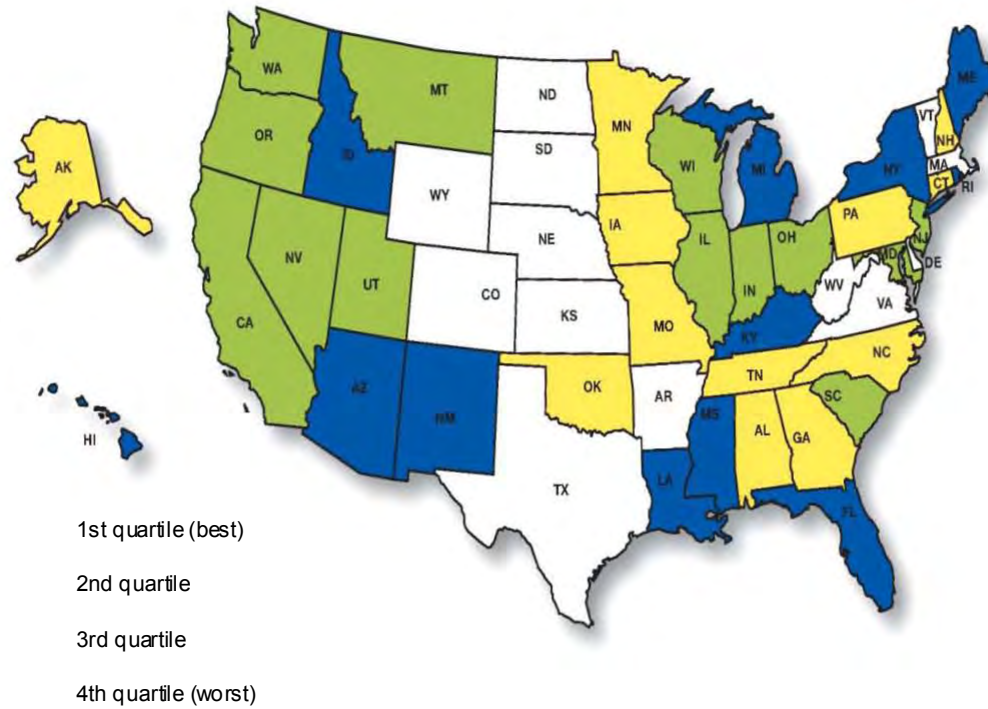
WA
MT
ND
MN
VT
ME
OR
ID
SD
WI
MI
NY
NH
MA
AK
WY
CT
RI
IA
PA
NE
NJ
NV
IL
IN
OH
UT
MD
DE
CO
WV
KS
VA
CA
MO
KY
NC
TN
OK
AR
AZ
NM
SC
MS
AL
GA
HI
TX
LA
FL

1st quartile (best)

2nd quartile

3rd quartile

4th quartile (worst)